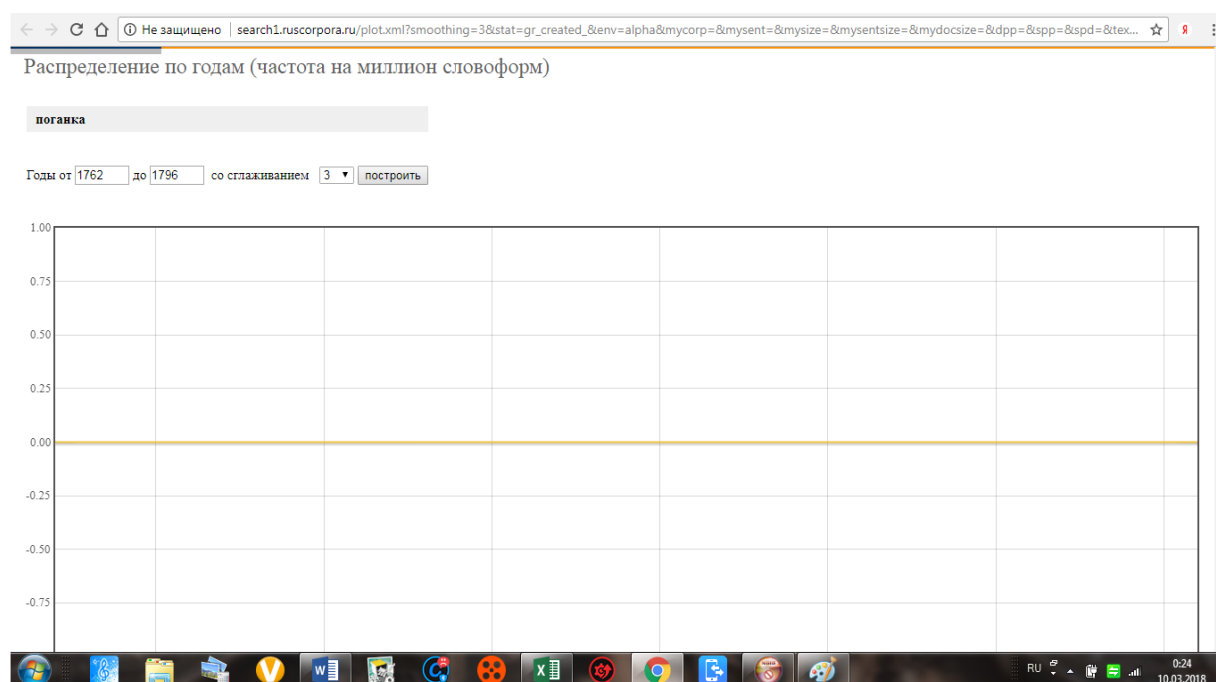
Не защищено | search1.ruscorpora.ru/plot.xml?smoothing=3&stat=gr_created_&env=alpha&mycorp=&mysent=&mysize=&mysentsize=&mydocsize=&dpp=&spp=&spd=&tex...

Распределение по годам (частота на миллион словоформ)

поганка

Годы от 1762 до 1796 со сглаживанием 3 построить

1.00
0.75
0.50
0.25
0.00
-0.25
-0.50
-0.75

RU 0:24 10.03.2018